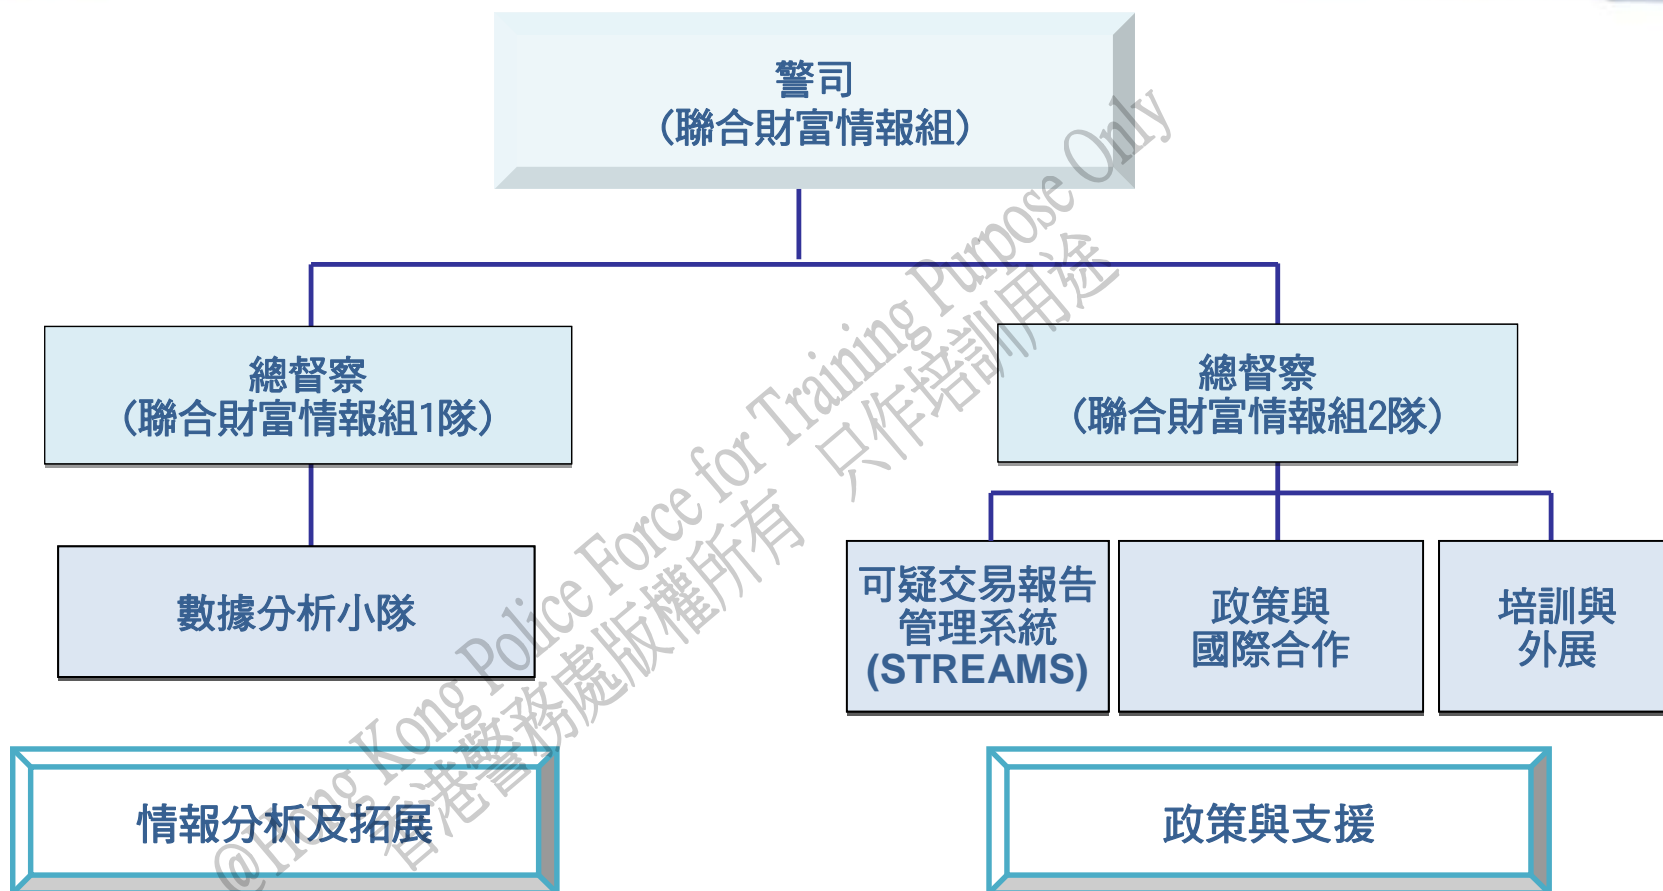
警司
(聯合財富情報組)

總督察
(聯合財富情報組1隊)

總督察
(聯合財富情報組2隊)

數據分析小隊

可疑交易報告管理系統 (STREAMS)

政策與國際合作

培訓與外展

情報分析及拓展

政策與支援

@Hong Kong Police Force for Training Purpose Only
香港警務處版權所有 只作培訓用途